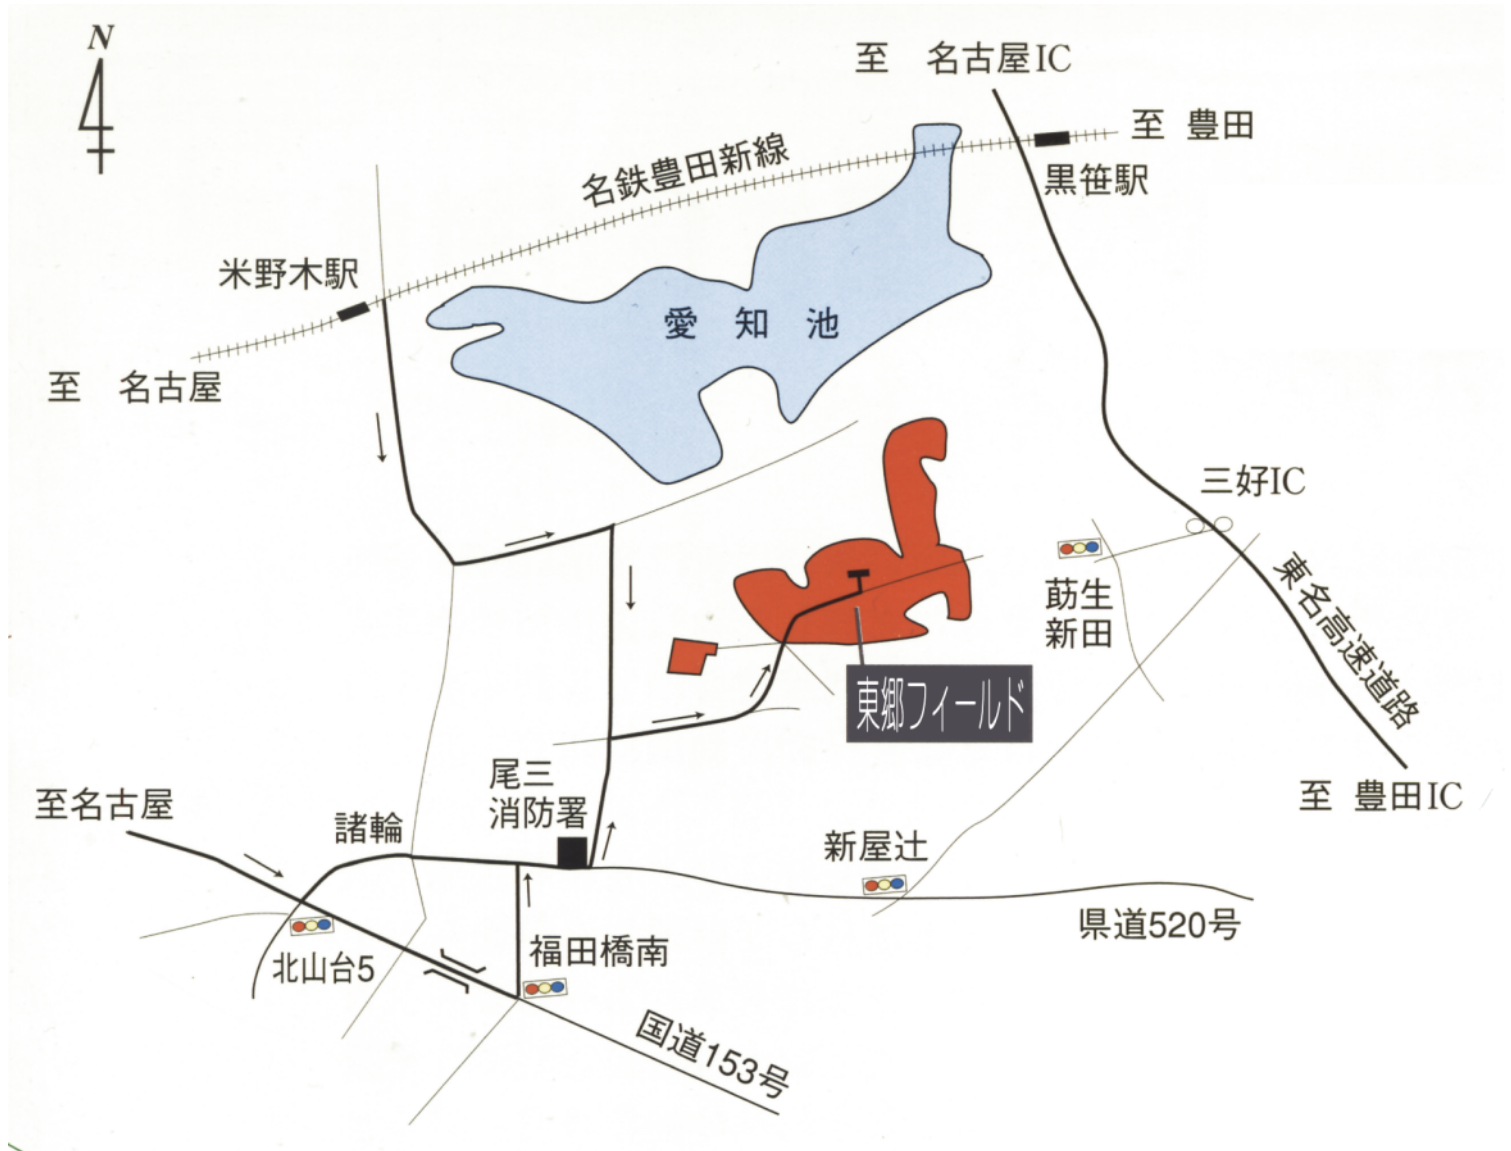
N

至　名古屋IC

至　豊田

黒笹駅

名鉄豊田新線

米野木駅

愛　知　池

至　名古屋

三好IC

東名高速道路

莇生
新田

東郷フィールド

至　豊田IC

尾三
消防署

至名古屋

諸輪

新屋辻

県道520号

北山台5

福田橋南

国道153号